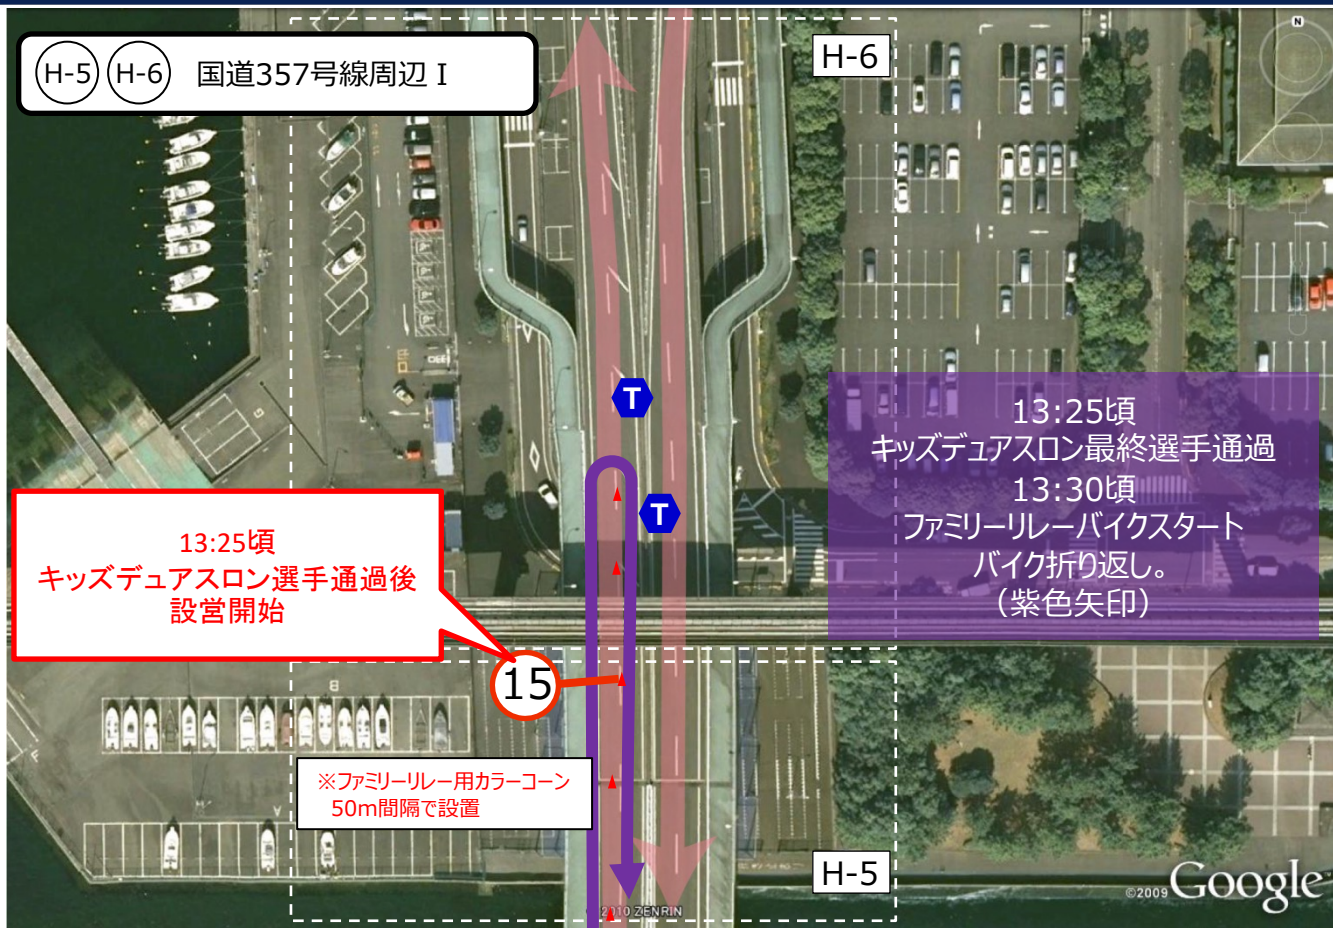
H-5 H-6 国道357号線周辺 I

H-6

T

T

13:25頃
キッズデュアスロン最終選手通過
13:30頃
ファミリーリレーバイクスタート
バイク折り返し。
（紫色矢印）

13:25頃
キッズデュアスロン選手通過後
設営開始

15

※ファミリーリレー用カラーコーン
50m間隔で設置

H-5

©2010 ZENRIN

©2009 Google